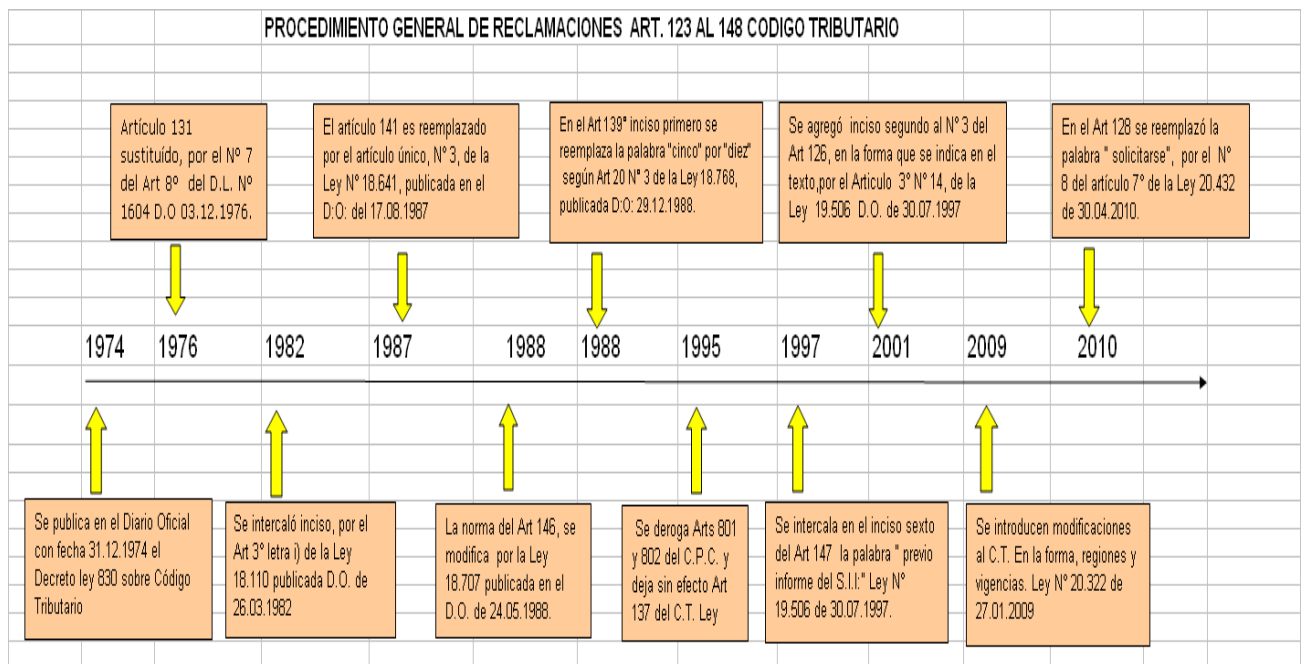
PROCEDIMIENTO GENERAL DE RECLAMACIONES ART. 123 AL 148 CODIGO TRIBUTARIO

Artículo 131 sustituído, por el Nº 7 del Art 8º del D.L. Nº 1604 D.O 03.12.1976.

El artículo 141 es reemplazado por el artículo único, N° 3, de la Ley N° 18.641, publicada en el D:O: del 17.08.1987

En el Art 139° inciso primero se reemplaza la palabra "cinco" por "diez" según Art 20 N° 3 de la Ley 18.768, publicada D:O: 29.12.1988.

Se agregó inciso segundo al N° 3 del Art 126, en la forma que se indica en el texto,por el Artículo 3° N° 14, de la Ley 19.506 D.O. de 30.07.1997

En el Art 128 se reemplazó la palabra " solicitarse", por el N° 8 del artículo 7° de la Ley 20.432 de 30.04.2010.

1974 1976 1982 1987 1988 1988 1995 1997 2001 2009 2010

Se publica en el Diario Oficial con fecha 31.12.1974 el Decreto ley 830 sobre Código Tributario

Se intercaló inciso, por el Art 3° letra i) de la Ley 18.110 publicada D.O. de 26.03.1982

La norma del Art 146, se modifica por la Ley 18.707 publicada en el D.O. de 24.05.1988.

Se deroga Arts 801 y 802 del C.P.C. y deja sin efecto Art 137 del C.T. Ley

Se intercala en el inciso sexto del Art 147 la palabra " previo informe del S.I.I:" Ley N° 19.506 de 30.07.1997.

Se introducen modificaciones al C.T. En la forma, regiones y vigencias. Ley N° 20.322 de 27.01.2009